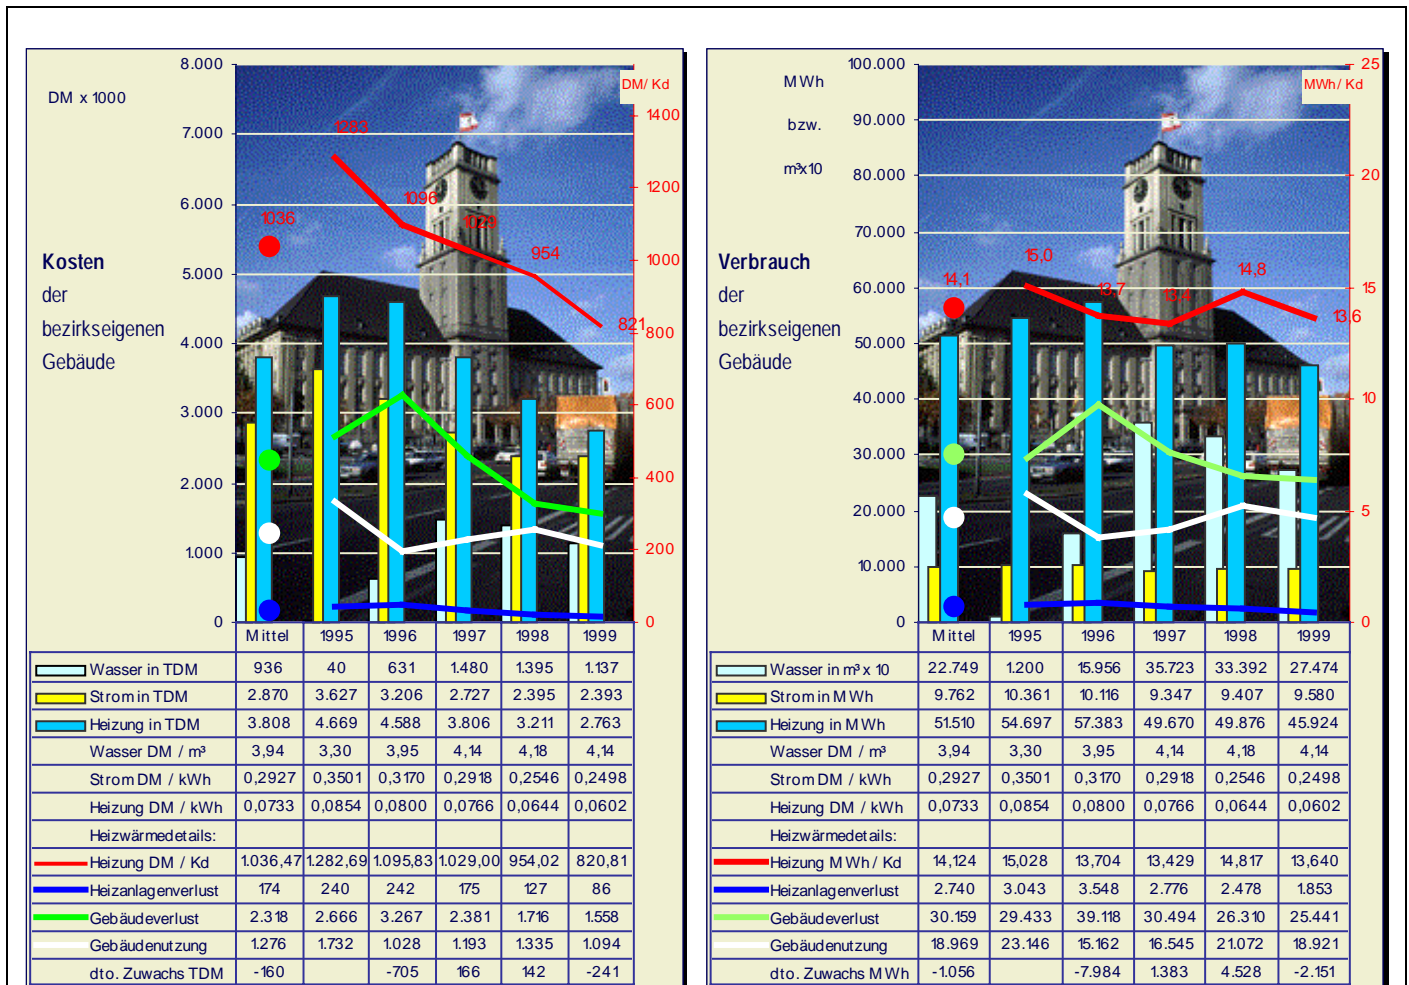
DM x 1000

DM/ Kd

Kosten der bezirkseigenen Gebäude

8.000
7.000
6.000
5.000
4.000
3.000
2.000
1.000
0

1400
1200
1000
800
600
400
200
0

1283
1096
1029
954
821
1036

| | Mittel | 1995 | 1996 | 1997 | 1998 | 1999 |
|---|---|---|---|---|---|---|
| Wasser in TDM | 936 | 40 | 631 | 1.480 | 1.395 | 1.137 |
| Strom in TDM | 2.870 | 3.627 | 3.206 | 2.727 | 2.395 | 2.393 |
| Heizung in TDM | 3.808 | 4.669 | 4.588 | 3.806 | 3.211 | 2.763 |
| Wasser DM / m³ | 3,94 | 3,30 | 3,95 | 4,14 | 4,18 | 4,14 |
| Strom DM / kWh | 0,2927 | 0,3501 | 0,3170 | 0,2918 | 0,2546 | 0,2498 |
| Heizung DM / kWh | 0,0733 | 0,0854 | 0,0800 | 0,0766 | 0,0644 | 0,0602 |
| Heizwärmedetails: | | | | | | |
| Heizung DM / Kd | 1.036,47 | 1.282,69 | 1.095,83 | 1.029,00 | 954,02 | 820,81 |
| Heizanlagenverlust | 174 | 240 | 242 | 175 | 127 | 86 |
| Gebäudeverlust | 2.318 | 2.666 | 3.267 | 2.381 | 1.716 | 1.558 |
| Gebäudenutzung | 1.276 | 1.732 | 1.028 | 1.193 | 1.335 | 1.094 |
| dto. Zuwachs TDM | -160 | | -705 | 166 | 142 | -241 |

MWh bzw. m³x10

MWh/ Kd

Verbrauch der bezirkseigenen Gebäude

100.000
90.000
80.000
70.000
60.000
50.000
40.000
30.000
20.000
10.000
0

25
20
15
10
5
0

15,0
14,1
13,7
13,4
14,8
13,6

| | Mittel | 1995 | 1996 | 1997 | 1998 | 1999 |
|---|---|---|---|---|---|---|
| Wasser in m³ x 10 | 22.749 | 1.200 | 15.956 | 35.723 | 33.392 | 27.474 |
| Strom in MWh | 9.762 | 10.361 | 10.116 | 9.347 | 9.407 | 9.580 |
| Heizung in MWh | 51.510 | 54.697 | 57.383 | 49.670 | 49.876 | 45.924 |
| Wasser DM / m³ | 3,94 | 3,30 | 3,95 | 4,14 | 4,18 | 4,14 |
| Strom DM / kWh | 0,2927 | 0,3501 | 0,3170 | 0,2918 | 0,2546 | 0,2498 |
| Heizung DM / kWh | 0,0733 | 0,0854 | 0,0800 | 0,0766 | 0,0644 | 0,0602 |
| Heizwärmedetails: | | | | | | |
| Heizung MWh / Kd | 14,124 | 15,028 | 13,704 | 13,429 | 14,817 | 13,640 |
| Heizanlagenverlust | 2.740 | 3.043 | 3.548 | 2.776 | 2.478 | 1.853 |
| Gebäudeverlust | 30.159 | 29.433 | 39.118 | 30.494 | 26.310 | 25.441 |
| Gebäudenutzung | 18.969 | 23.146 | 15.162 | 16.545 | 21.072 | 18.921 |
| dto. Zuwachs MWh | -1.056 | | -7.984 | 1.383 | 4.528 | -2.151 |